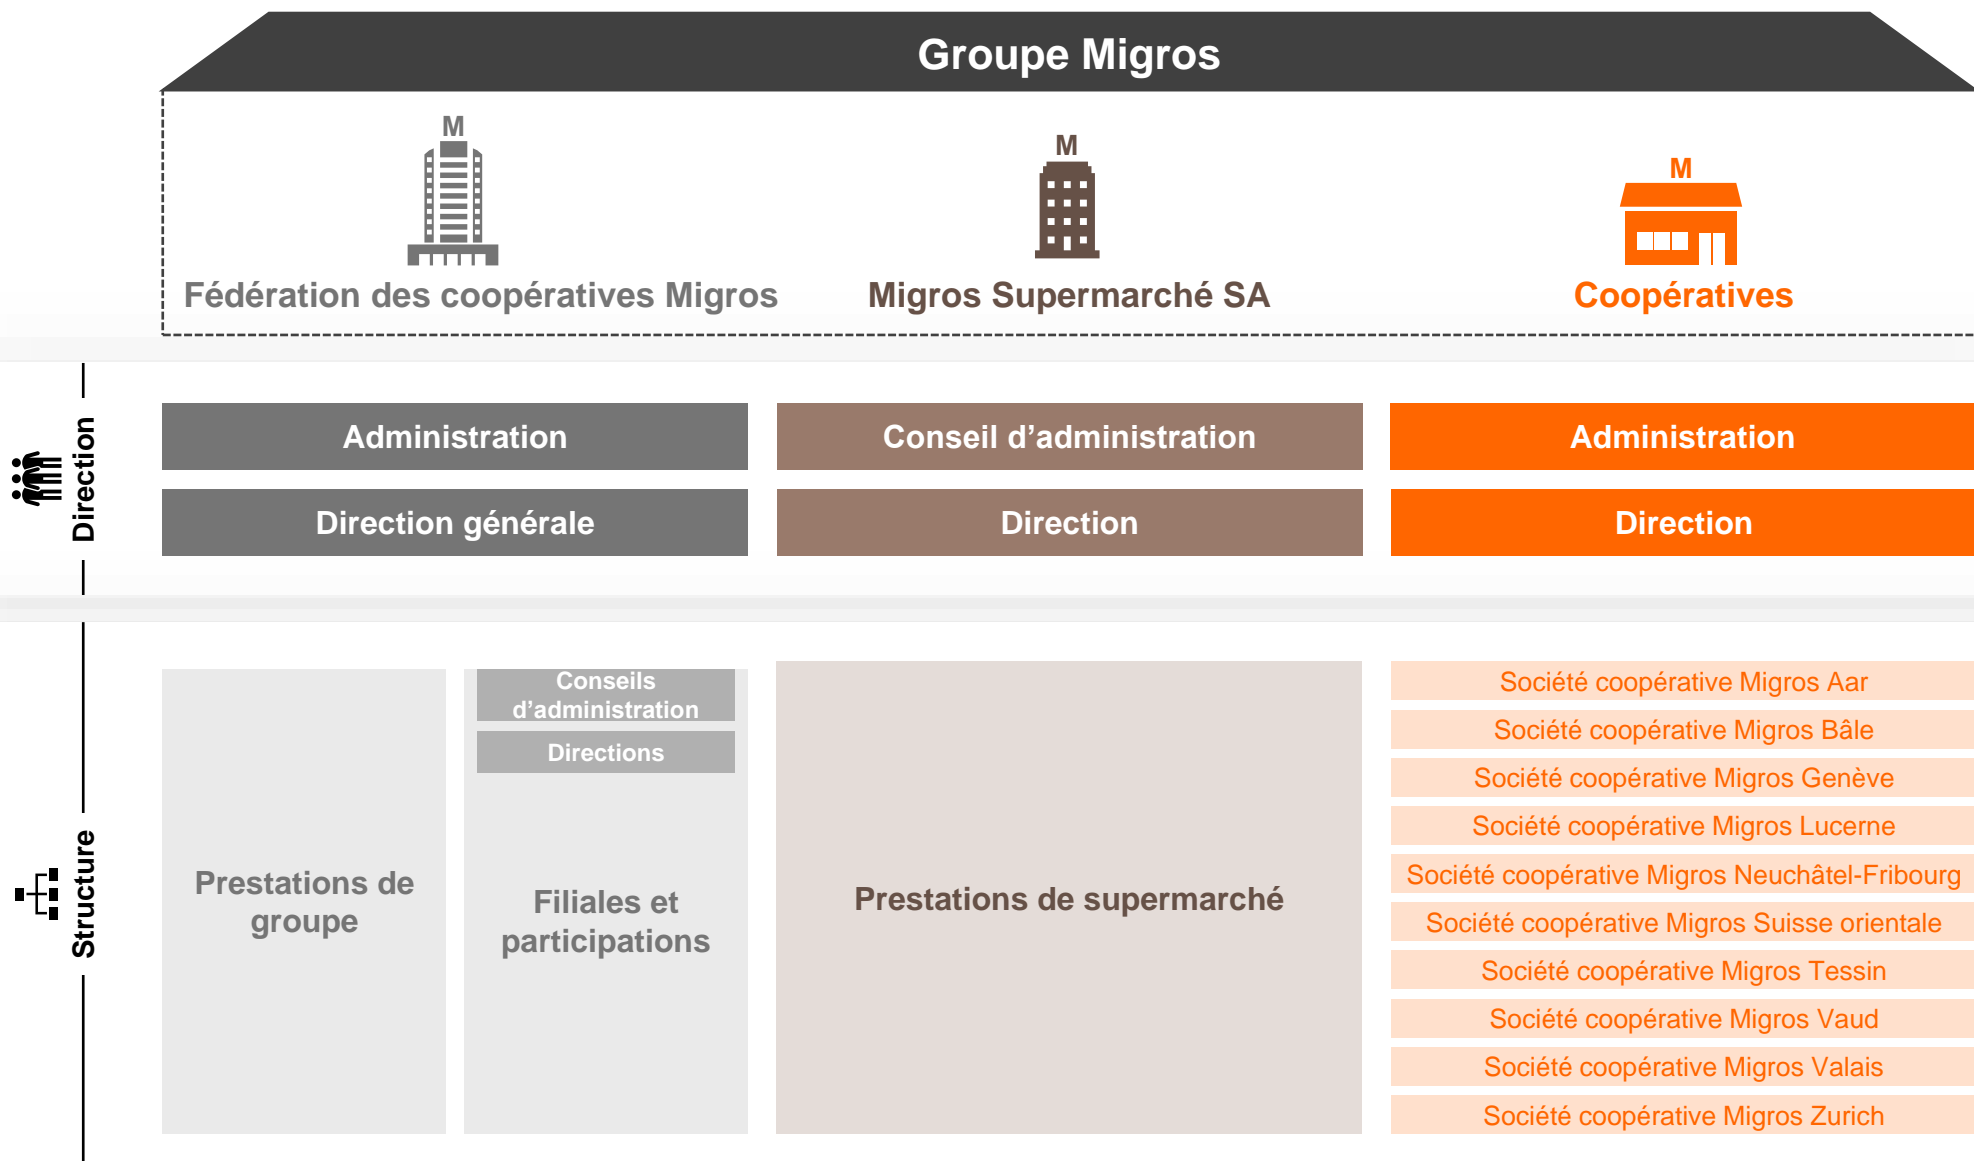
Groupe Migros

M
Fédération des coopératives Migros

M
Migros Supermarché SA

M
Coopératives

Direction

Administration

Direction générale

Conseil d’administration

Direction

Administration

Direction

Structure

Prestations de groupe

Conseils d’administration

Directions

Filiales et participations

Prestations de supermarché

Société coopérative Migros Aar

Société coopérative Migros Bâle

Société coopérative Migros Genève

Société coopérative Migros Lucerne

Société coopérative Migros Neuchâtel-Fribourg

Société coopérative Migros Suisse orientale

Société coopérative Migros Tessin

Société coopérative Migros Vaud

Société coopérative Migros Valais

Société coopérative Migros Zurich